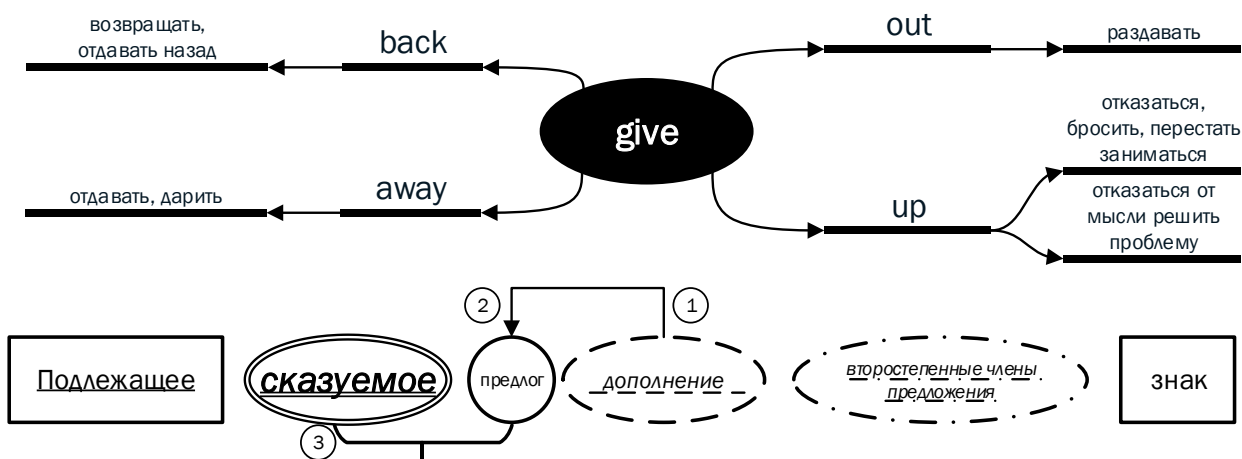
возвращать, отдавать назад

back

out

раздавать

give

отказаться, бросить, перестать заниматься

away

отдавать, дарить

up

отказаться от мысли решить проблему

2

1

Подлежащее

сказуемое

предлог

дополнение

второстепенные члены предложения

знак

3